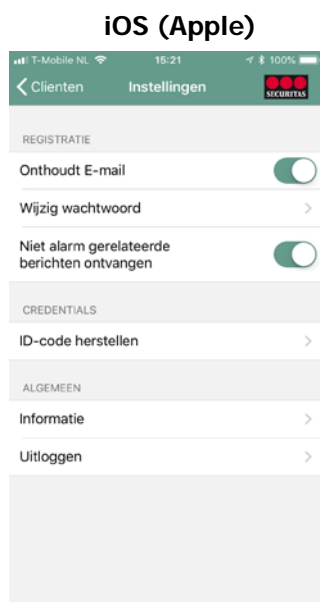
iOS (Apple)

T-Mobile NL 15:21 100%

Clienten Instellingen SECURITAS

REGISTRATIE

Onthoudt E-mail

Wijzig wachtwoord

Niet alarm gerelateerde berichten ontvangen

CREDENTIALS

ID-code herstellen

ALGEMEEN

Informatie

Uitloggen